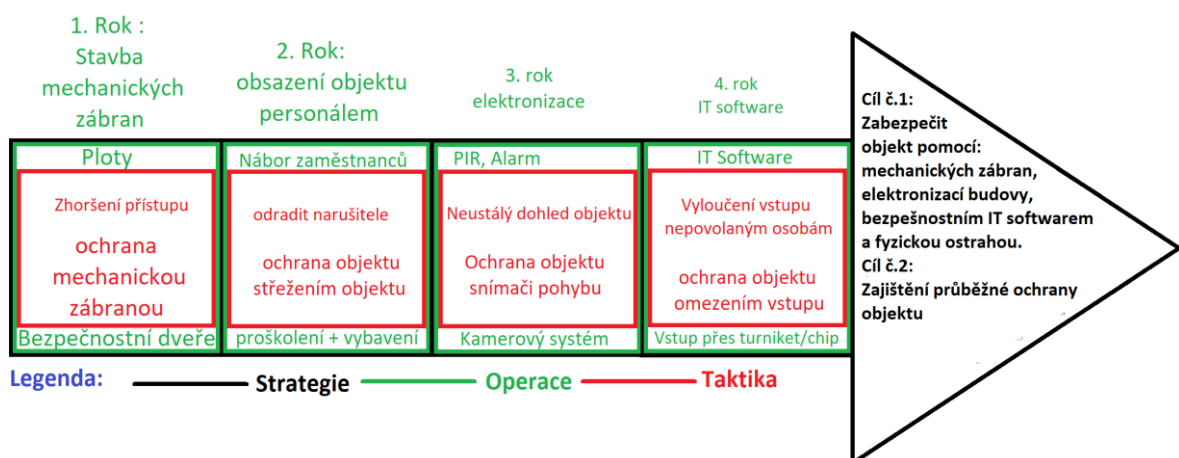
1. Rok : Stavba mechanických zábran

2. Rok: obsazení objektu personálem

3. rok elektronizace

4. rok IT software

Ploty

Zhoršení přístupu

ochrana mechanickou zábranou

Bezpečnostní dveře

Nábor zaměstnanců

odradit narušitele

ochrana objektu střežením objektu

proškolení + vybavení

PIR, Alarm

Neustálý dohled objektu

Ochrana objektu snímači pohybu

Kamerový systém

IT Software

Vyloučení vstupu nepovolaným osobám

ochrana objektu omezením vstupu

Vstup přes turniket/chip

Cíl č.1: Zabezpečit objekt pomocí: mechanických zábran, elektronizací budovy, bezpešnostním IT softwarem a fyzickou ostrahou.
Cíl č.2: Zajištění průběžné ochrany objektu

Legenda: Strategie Operace Taktika